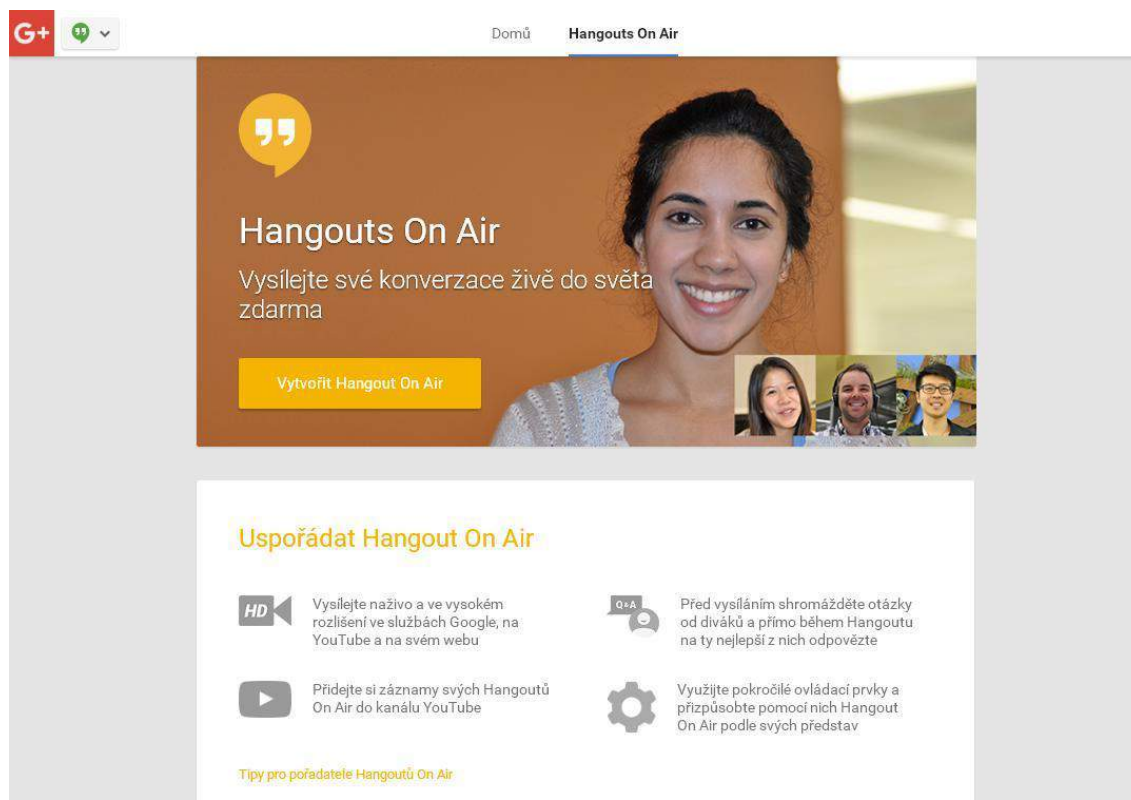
G+

Domů Hangouts On Air

Hangouts On Air

Vysílejte své konverzace živě do světa zdarma

Vytvořit Hangout On Air

Uspořádat Hangout On Air

HD

Vysílejte naživo a ve vysokém rozlišení ve službách Google, na YouTube a na svém webu

Q+A

Před vysíláním shromážděte otázky od diváků a přímo během Hangoutu na ty nejlepší z nich odpovězte

Přidejte si záznamy svých Hangoutů On Air do kanálu YouTube

Využijte pokročilé ovládací prvky a přizpůsobte pomocí nich Hangout On Air podle svých představ

Tipy pro pořadatele Hangoutů On Air